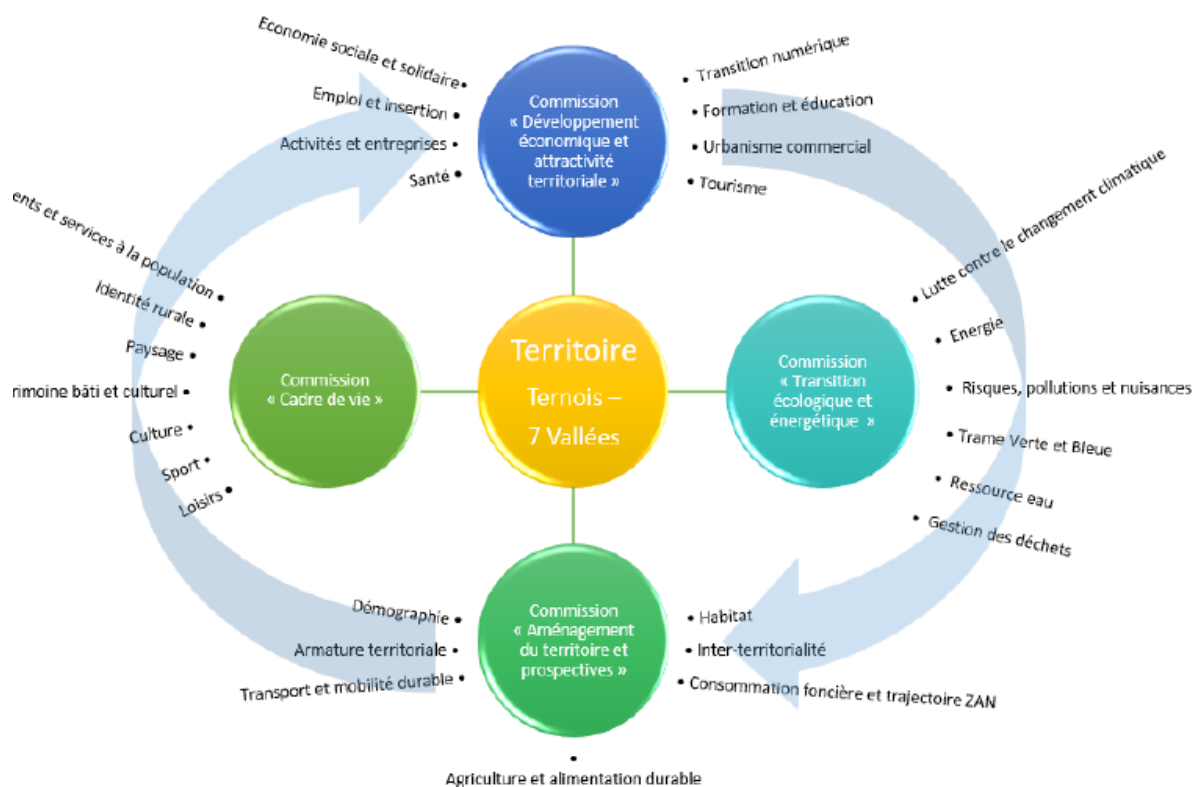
Economie sociale et solidaire •
Emploi et insertion •
Activités et entreprises •
Santé •

Commission « Développement économique et attractivité territoriale »

• Transition numérique
• Formation et éducation
• Urbanisme commercial
• Tourisme

ents et services à la population •
Identité rurale •
Paysage •
rimoine bâti et culturel •
Culture •
Sport •
Loisirs •

Commission « Cadre de vie »

Territoire
Ternois – 7 Vallées

Commission « Transition écologique et énergétique »

• Lutte contre le changement climatique
• Energie
• Risques, pollutions et nuisances
• Trame Verte et Bleue
• Ressource eau
• Gestion des déchets

Démographie •
Armature territoriale •
Transport et mobilité durable •

Commission « Aménagement du territoire et prospectives »

• Habitat
• Inter-territorialité
• Consommation foncière et trajectoire ZAN

•
Agriculture et alimentation durable